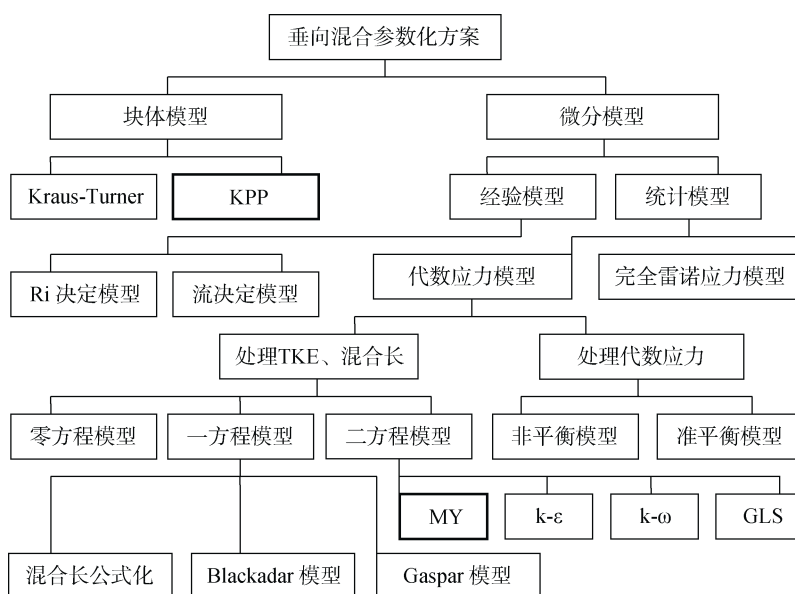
垂向混合参数化方案

块体模型

微分模型

Kraus-Turner

KPP

经验模型

统计模型

Ri 决定模型

流决定模型

代数应力模型

完全雷诺应力模型

处理TKE、混合长

处理代数应力

零方程模型

一方程模型

二方程模型

非平衡模型

准平衡模型

MY

k-ε

k-ω

GLS

混合长公式化

Blackadar 模型

Gaspar 模型